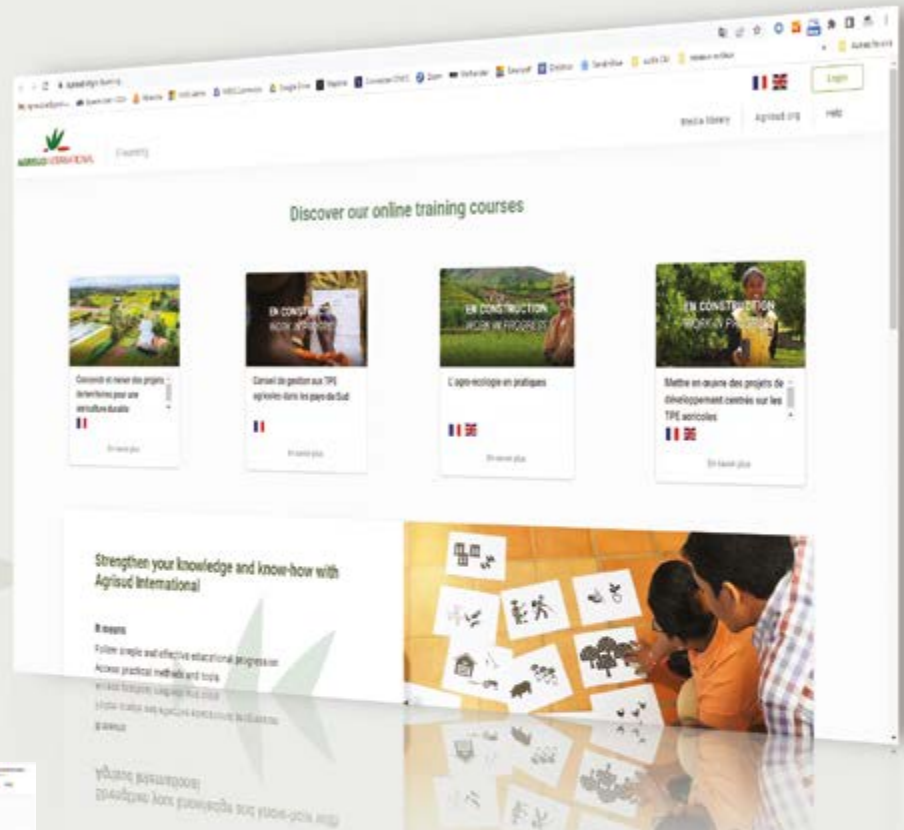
AGRISUD INTERNATIONAL E-learning

Media library Agrisud.org Help

Login

Discover our online training courses

Concevoir et mener des projets territoriaux pour une agriculture durable

En savoir plus

EN CONSTRUCTION WORK IN PROGRESS

Conseil de gestion aux TPE agricoles dans les pays du Sud

En savoir plus

EN CONSTRUCTION WORK IN PROGRESS

L'agro-écologie en pratiques

En savoir plus

EN CONSTRUCTION WORK IN PROGRESS

Mettre en œuvre des projets de développement centrés sur les TPE agricoles

En savoir plus

Strengthen your knowledge and know-how with Agrisud International

It means

Follow simple and effective educational progression

Access practical methods and tools